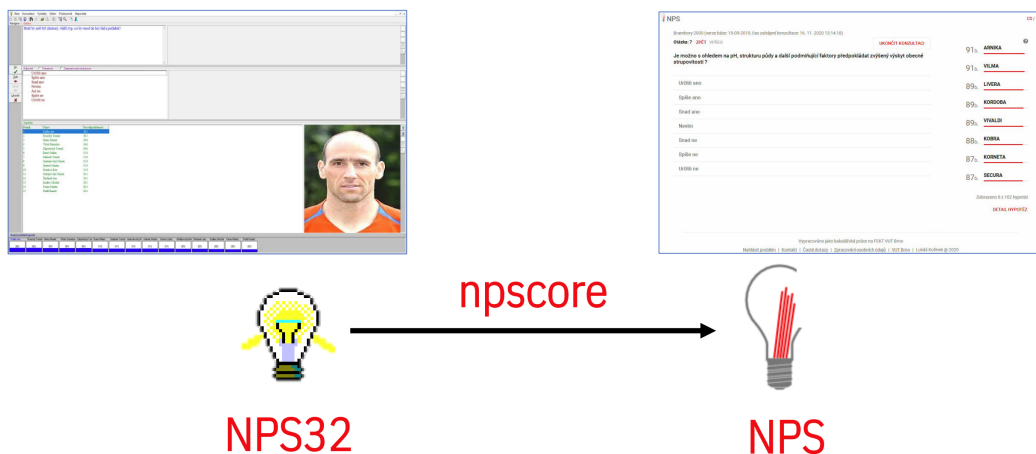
NPS

Brambory 2000 (verze báze: 19.09.2019, čas zahájení konzultace: 16. 11. 2020 10:14:10)

Otázka: 7 ZPĚT VPŘED

UKONČIT KONZULTACI

Je možné s ohledem na pH, strukturu půdy a další podmiňující faktory předpokládat zvýšený výskyt obecné strupovitosti ?

Určitě ano

Spíše ano

Snad ano

Nevím

Snad ne

Spíše ne

Určitě ne

91b. ARNIKA

91b. VILMA

89b. LIVERA

89b. KORDOBA

89b. VIVALDI

88b. KOBRA

87b. KORNETA

87b. SECURA

Zobrazeno 8 z 102 hypotéz

DETAIL HYPOTÉZ

Vypracováno jako bakalářská práce na FEKT VUT Brno

Nahlásit problém | Kontakt | Časté dotazy | Zpracování osobních údajů | VUT Brno | Lukáš Kořínek @ 2020

npscore

NPS32

NPS